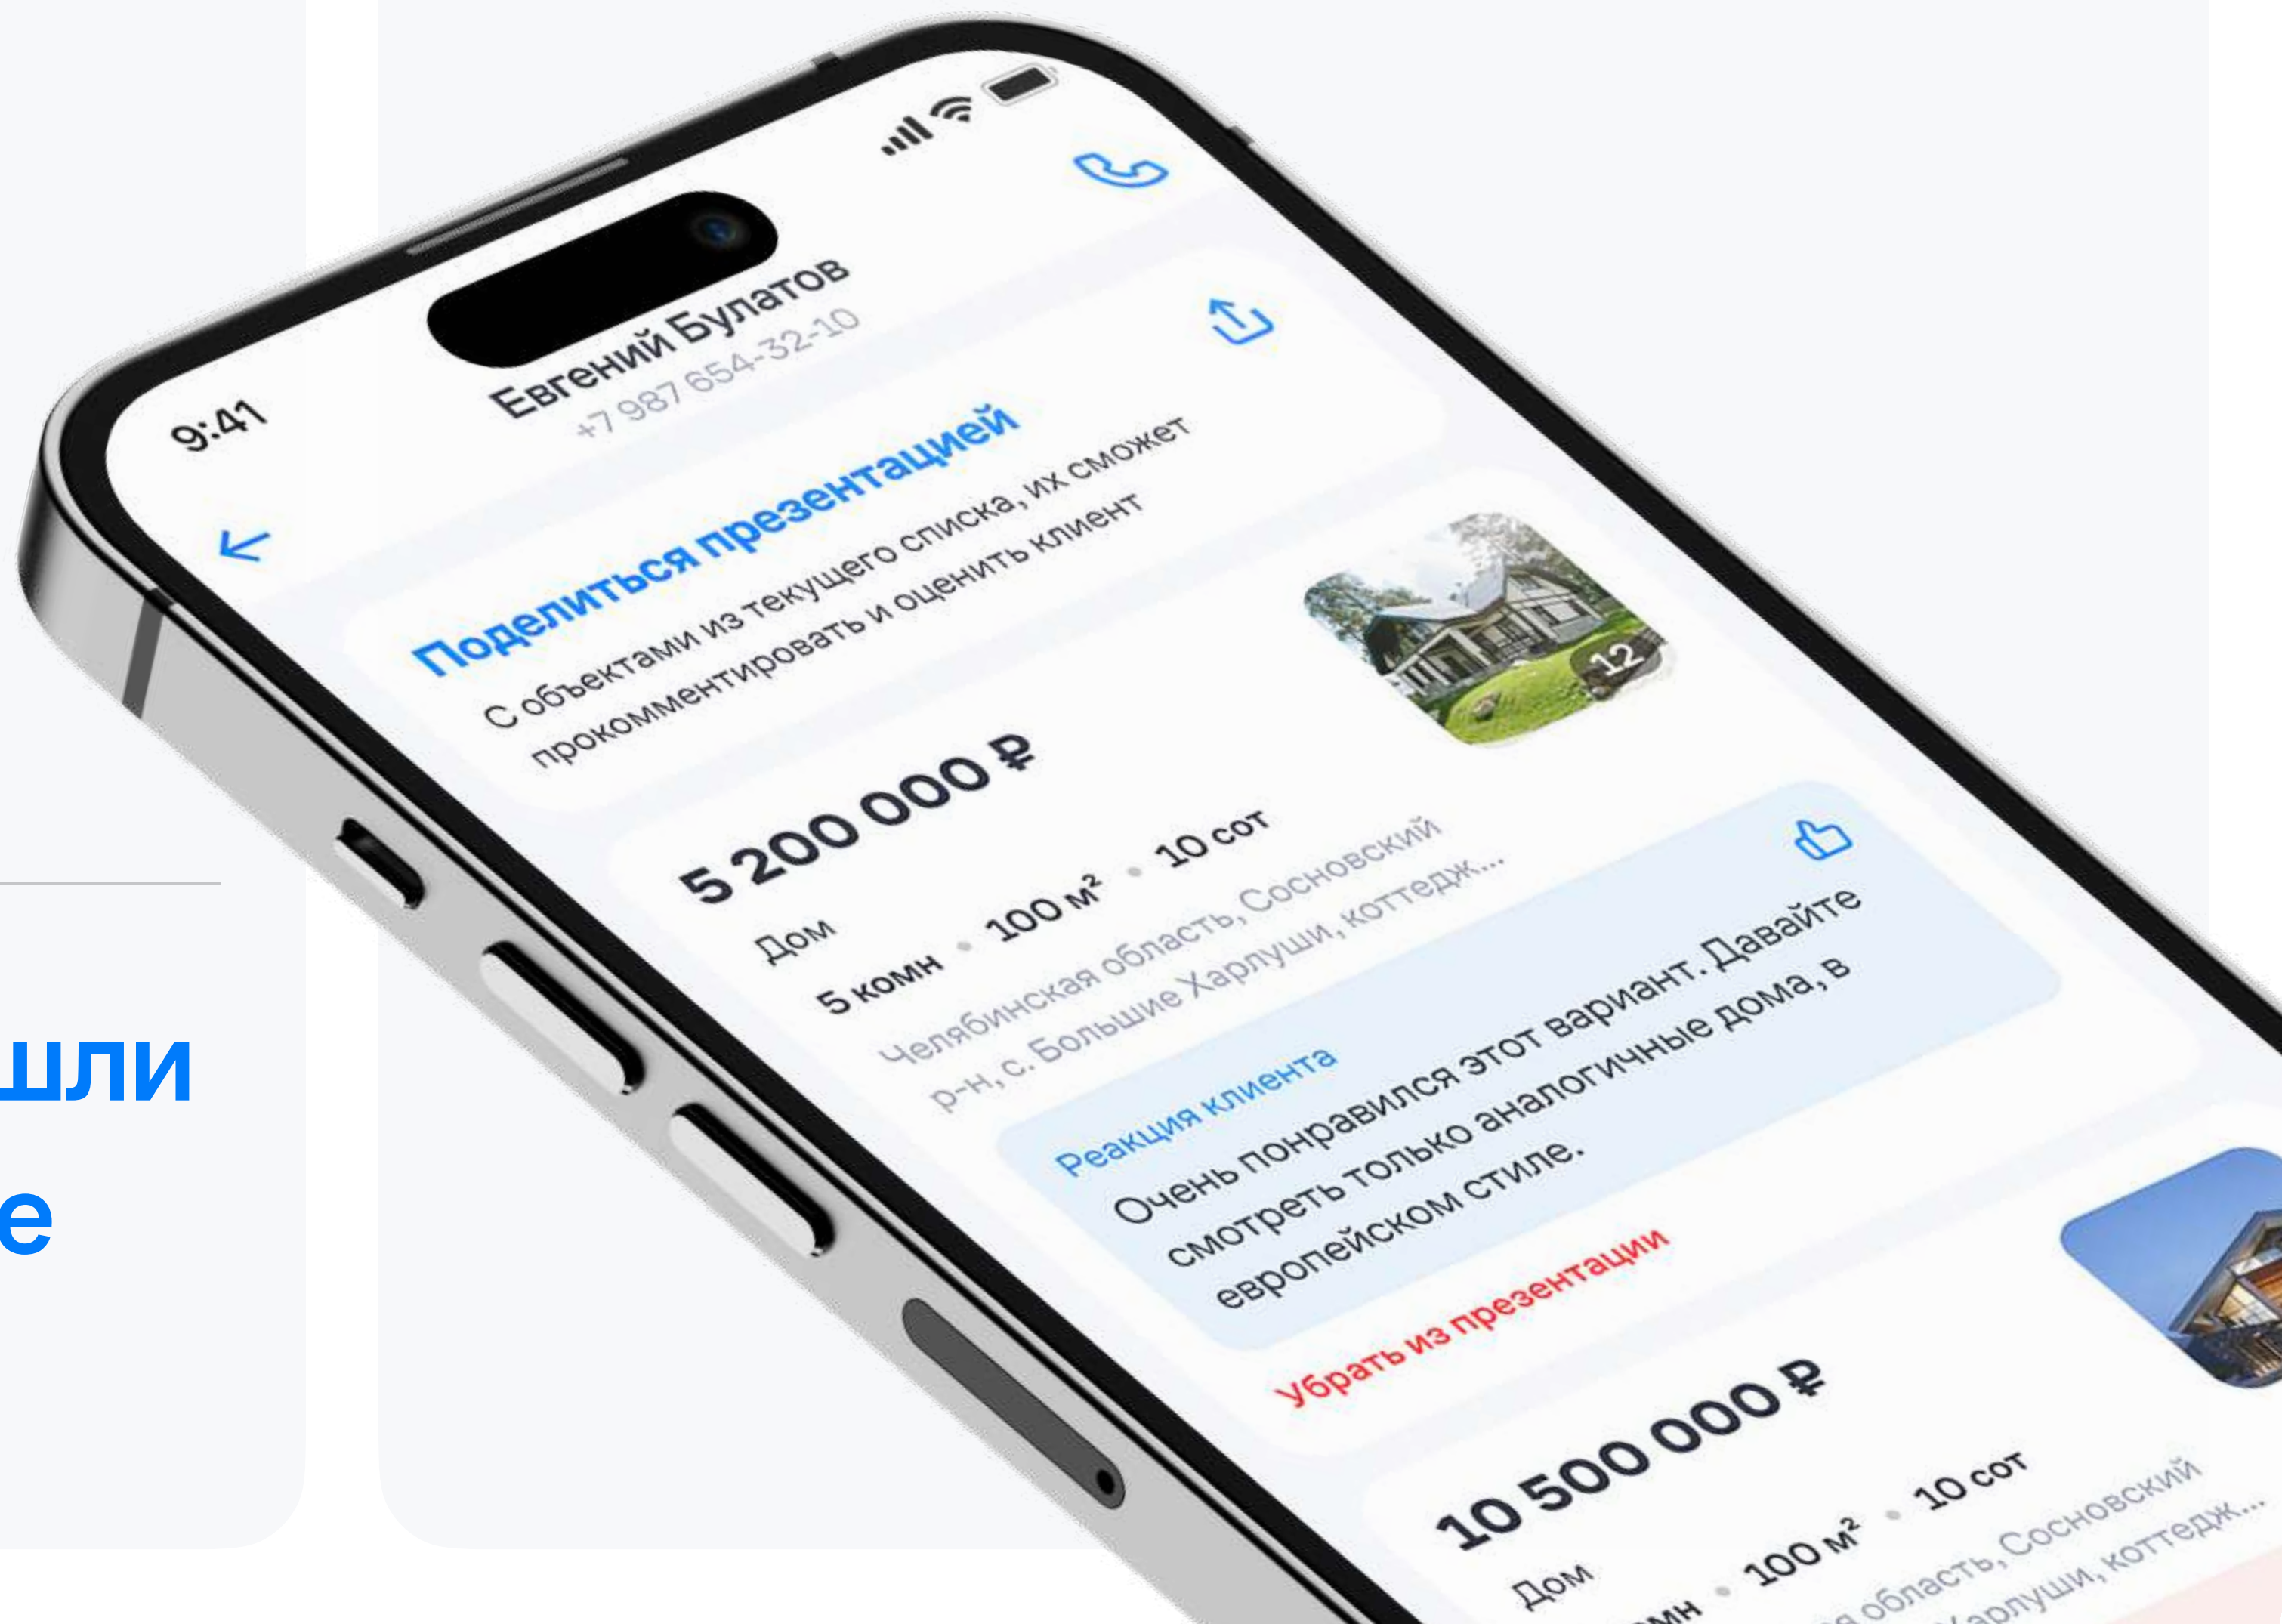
шли
е

9:41

Евгений Булатов
+7 987 654-32-10

Поделиться презентацией
С объектами из текущего списка, их сможет прокомментировать и оценить клиент

12

5 200 000 ₽
Дом
5 комн • 100 м² • 10 сот
Челябинская область, Сосновский р-н, с. Большие Харлуши, коттедж...

Реакция клиента
Очень понравился этот вариант. Давайте смотреть только аналогичные дома, в европейском стиле.

Убрать из презентации

10 500 000 ₽
Дом
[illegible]мн • 100 м² • 10 сот
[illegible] область, Сосновский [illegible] Харлуши, коттедж...